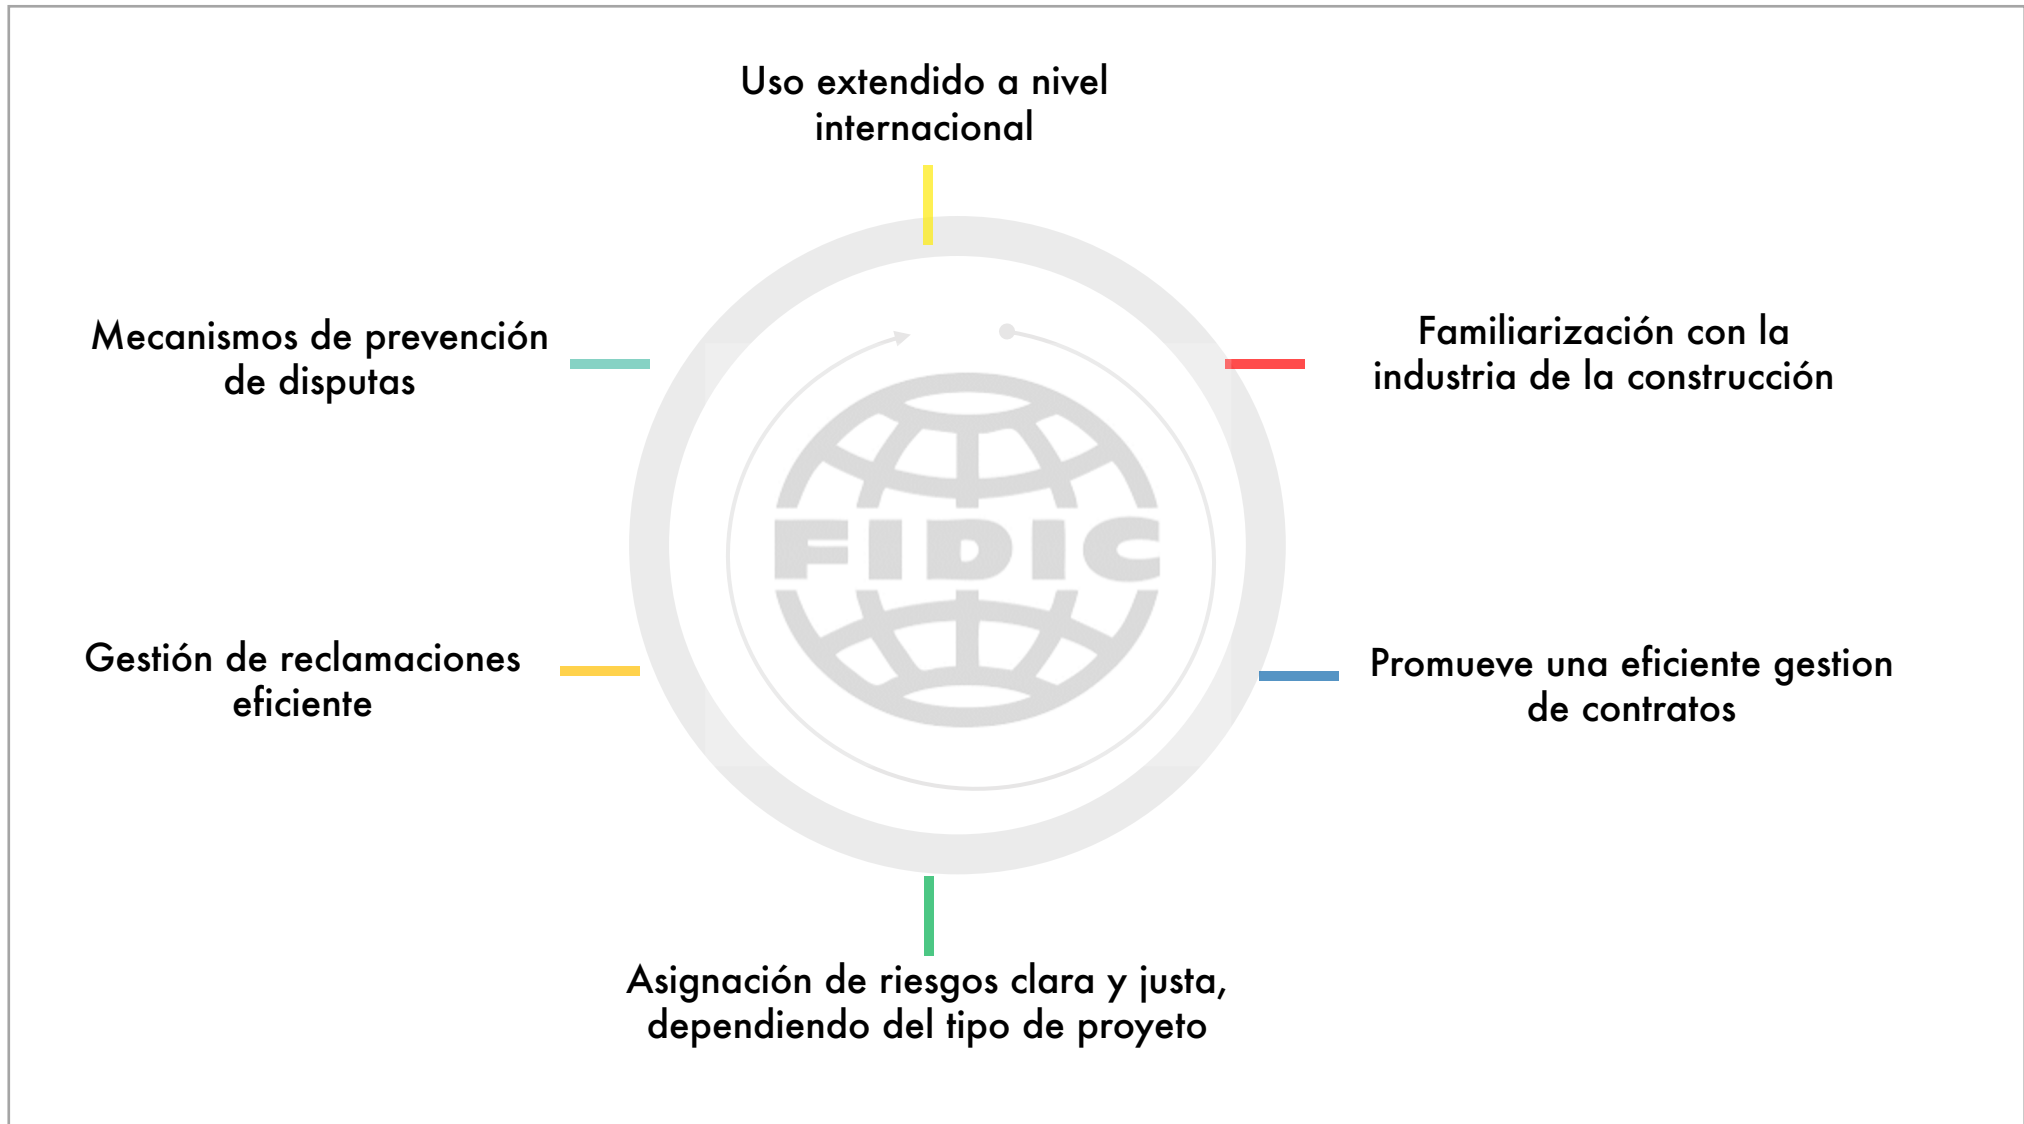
Uso extendido a nivel internacional

Mecanismos de prevención de disputas

Familiarización con la industria de la construcción

FIDIC

Gestión de reclamaciones eficiente

Promueve una eficiente gestion de contratos

Asignación de riesgos clara y justa, dependiendo del tipo de proyeto